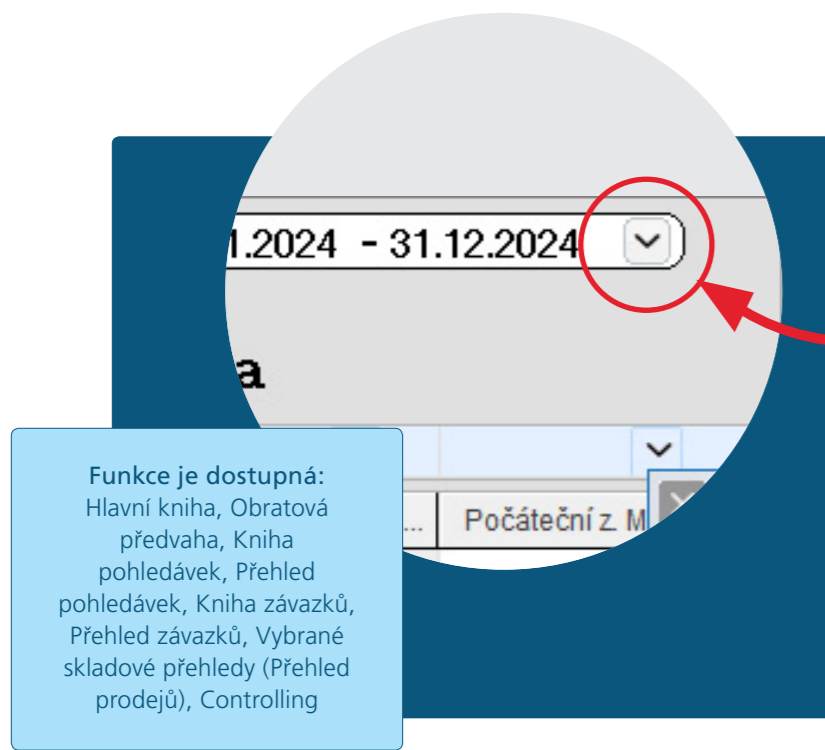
1.2024 - 31.12.2024

a

Počáteční z. M

Funkce je dostupná:
Hlavní kniha, Obratová předvaha, Kniha pohledávek, Přehled pohledávek, Kniha závazků, Přehled závazků, Vybrané skladové přehledy (Přehled prodejů), Controlling